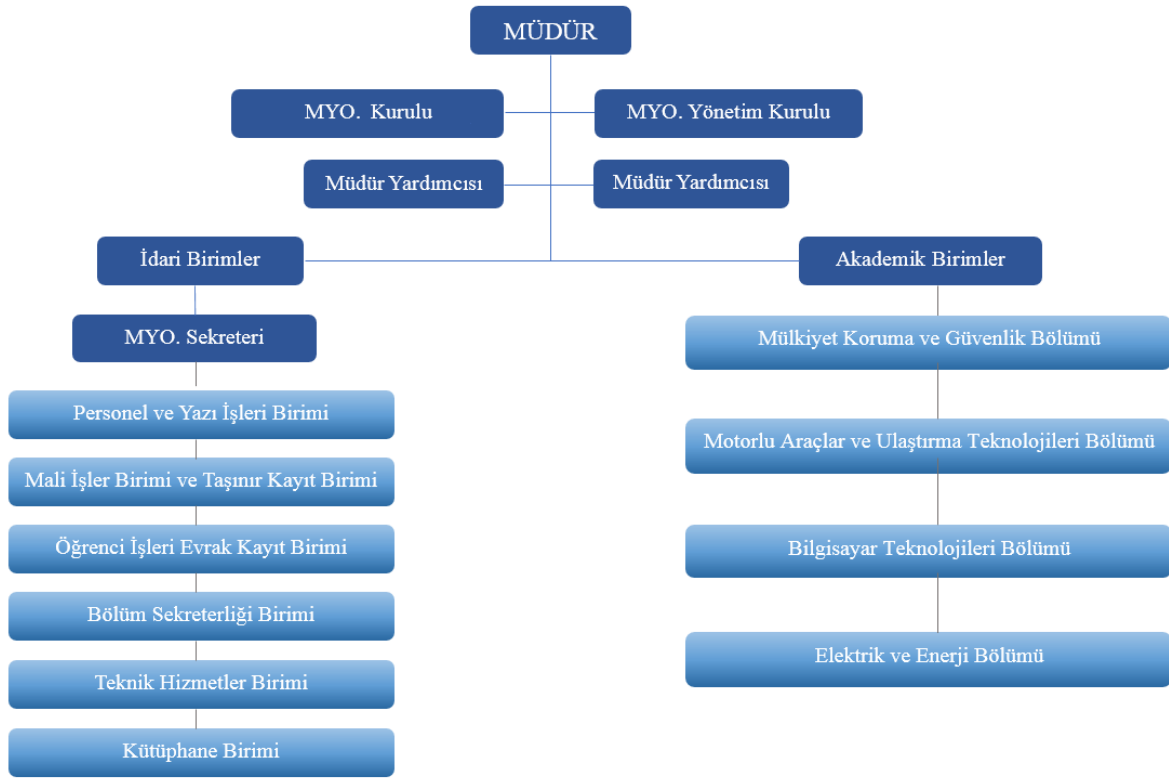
MÜDÜR

MYO.  Kurulu

MYO. Yönetim Kurulu

Müdür Yardımcısı

Müdür Yardımcısı

İdari Birimler

Akademik Birimler

MYO. Sekreteri

Personel ve Yazı İşleri Birimi

Mali İşler Birimi ve Taşınır Kayıt Birimi

Öğrenci İşleri Evrak Kayıt Birimi

Bölüm Sekreterliği Birimi

Teknik Hizmetler Birimi

Kütüphane Birimi

Mülkiyet Koruma ve Güvenlik Bölümü

Motorlu Araçlar ve Ulaştırma Teknolojileri Bölümü

Bilgisayar Teknolojileri Bölümü

Elektrik ve Enerji Bölümü